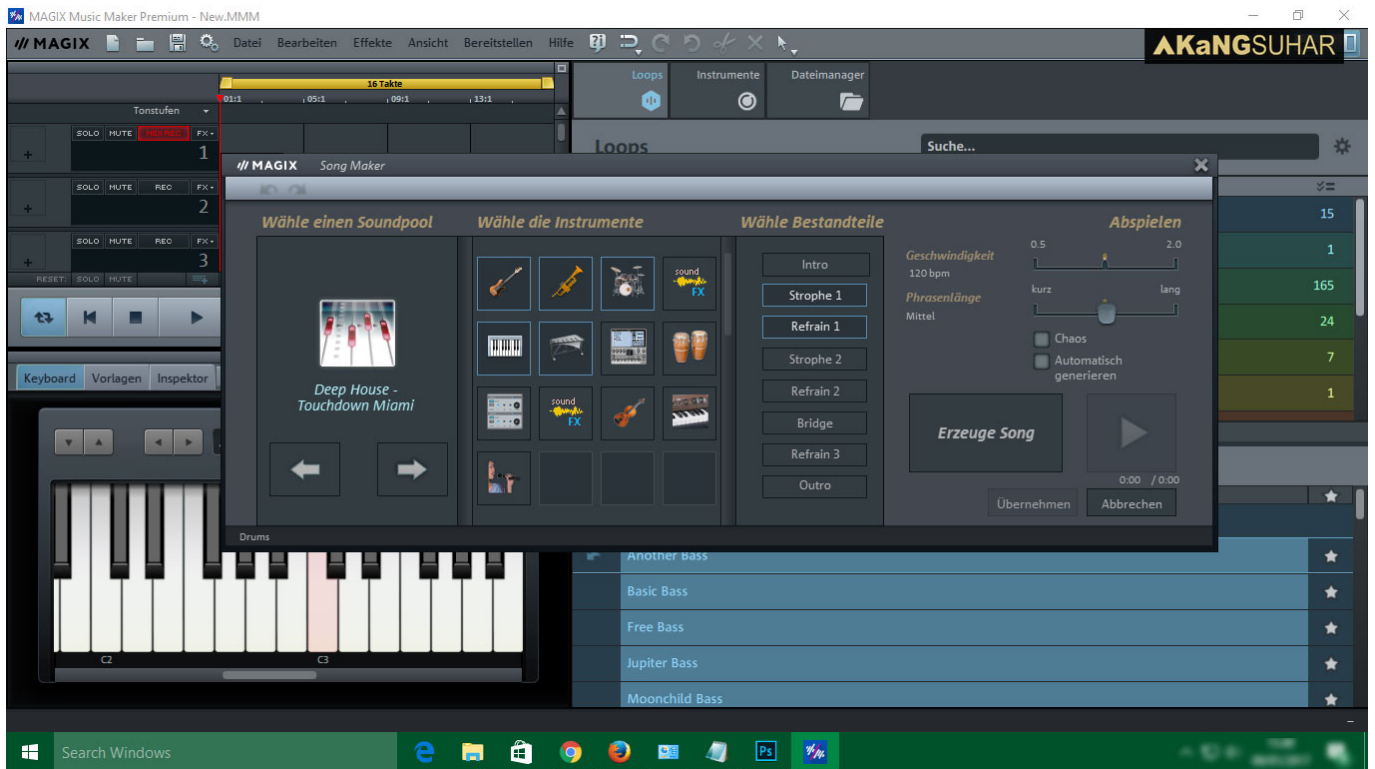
MAGIX Music Maker Premium - New.MMM

// MAGIX Datei Bearbeiten Effekte Ansicht Bereitstellen Hilfe

AKaNGSUHAR

16 Takte
01:1 05:1 09:1 13:1

Tonstufen

SOLO MUTE REC FX 1
SOLO MUTE REC FX 2
SOLO MUTE REC FX 3
RESET: SOLO MUTE

Keyboard Vorlagen Inspektor

C2 C3

Loops Instrumente Dateimanager

Loops

Suche...

15
1
165
24
7
1

// MAGIX Song Maker

Wähle einen Soundpool

Deep House - Touchdown Miami

Wähle die Instrumente

sound FX
sound FX

Wähle Bestandteile

Intro
Strophe 1
Refrain 1
Strophe 2
Refrain 2
Bridge
Refrain 3
Outro

Abspielen

Geschwindigkeit
120 bpm
0.5 2.0

Phrasenlänge
Mittel
kurz lang

Chaos
Automatisch generieren

Erzeuge Song

0:00 / 0:00

Übernehmen Abbrechen

Drums

Another Bass
Basic Bass
Free Bass
Jupiter Bass
Moonchild Bass

Search Windows